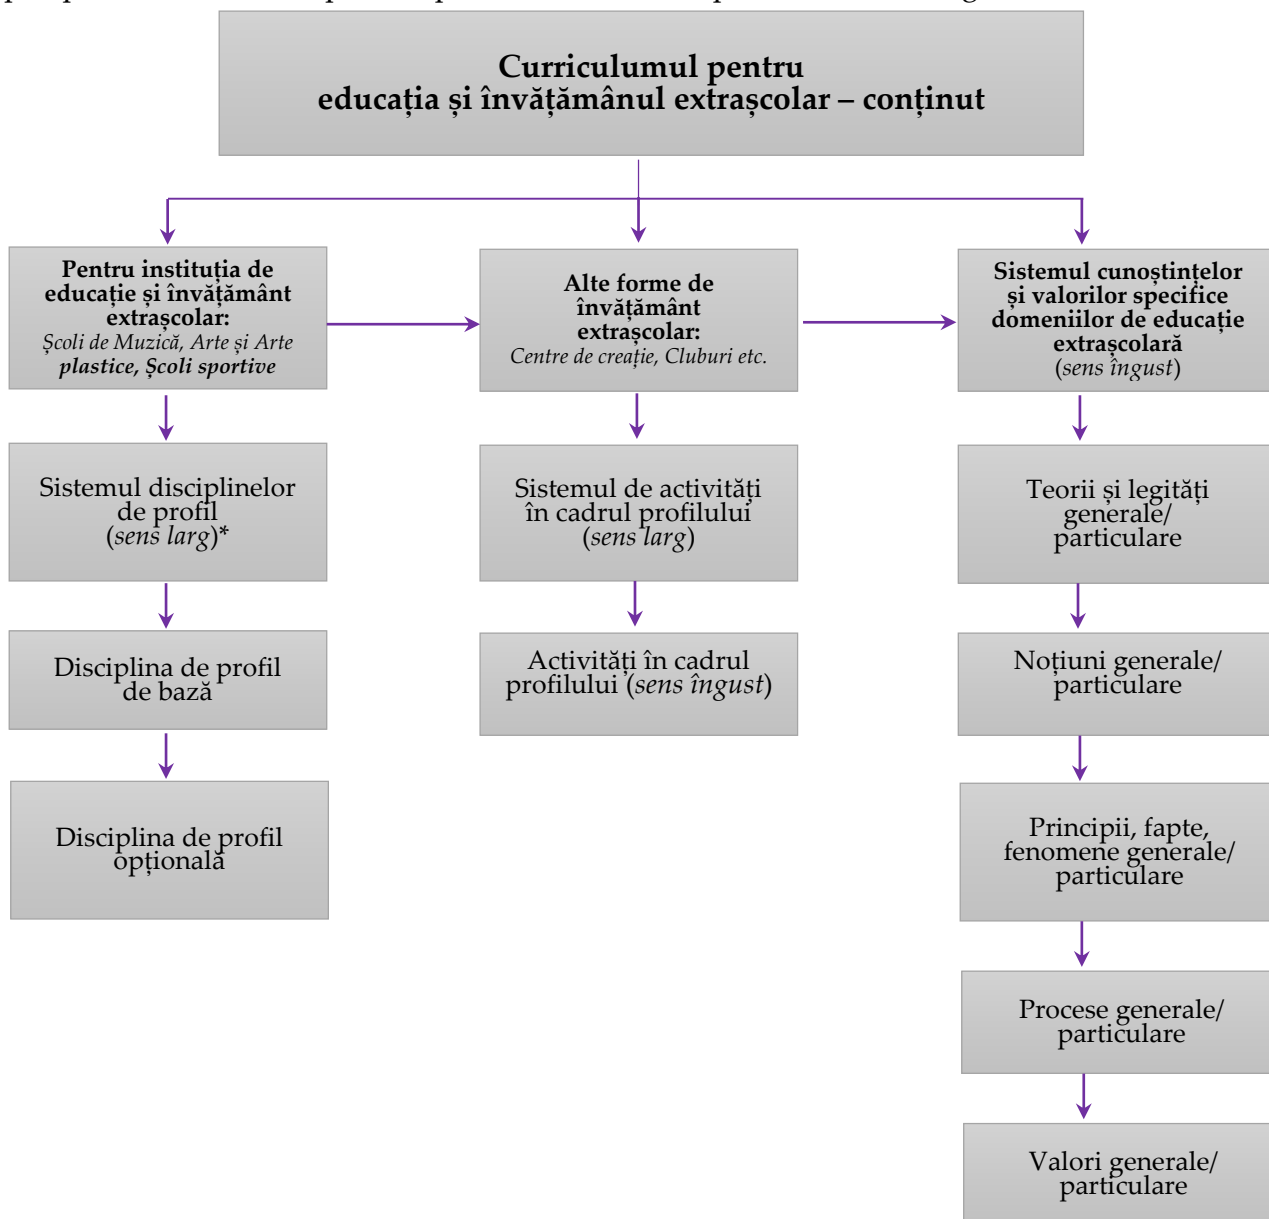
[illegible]

Curriculumul pentru educația și învățământul extrașcolar – conținut

Pentru instituția de educație și învățământ extrașcolar: *Școli de Muzică, Arte și Arte* ***plastice, Școli sportive***

Alte forme de învățământ extrașcolar: *Centre de creație, Cluburi etc.*

Sistemul cunoștințelor și valorilor specifice domeniilor de educație extrașcolară (*sens îngust*)

Sistemul disciplinelor de profil (*sens larg*)*

Sistemul de activități în cadrul profilului (*sens larg*)

Teorii și legități generale/ particulare

Disciplina de profil de bază

Activități în cadrul profilului (*sens îngust*)

Noțiuni generale/ particulare

Disciplina de profil opțională

Principii, fapte, fenomene generale/ particulare

Procese generale/ particulare

Valori generale/ particulare